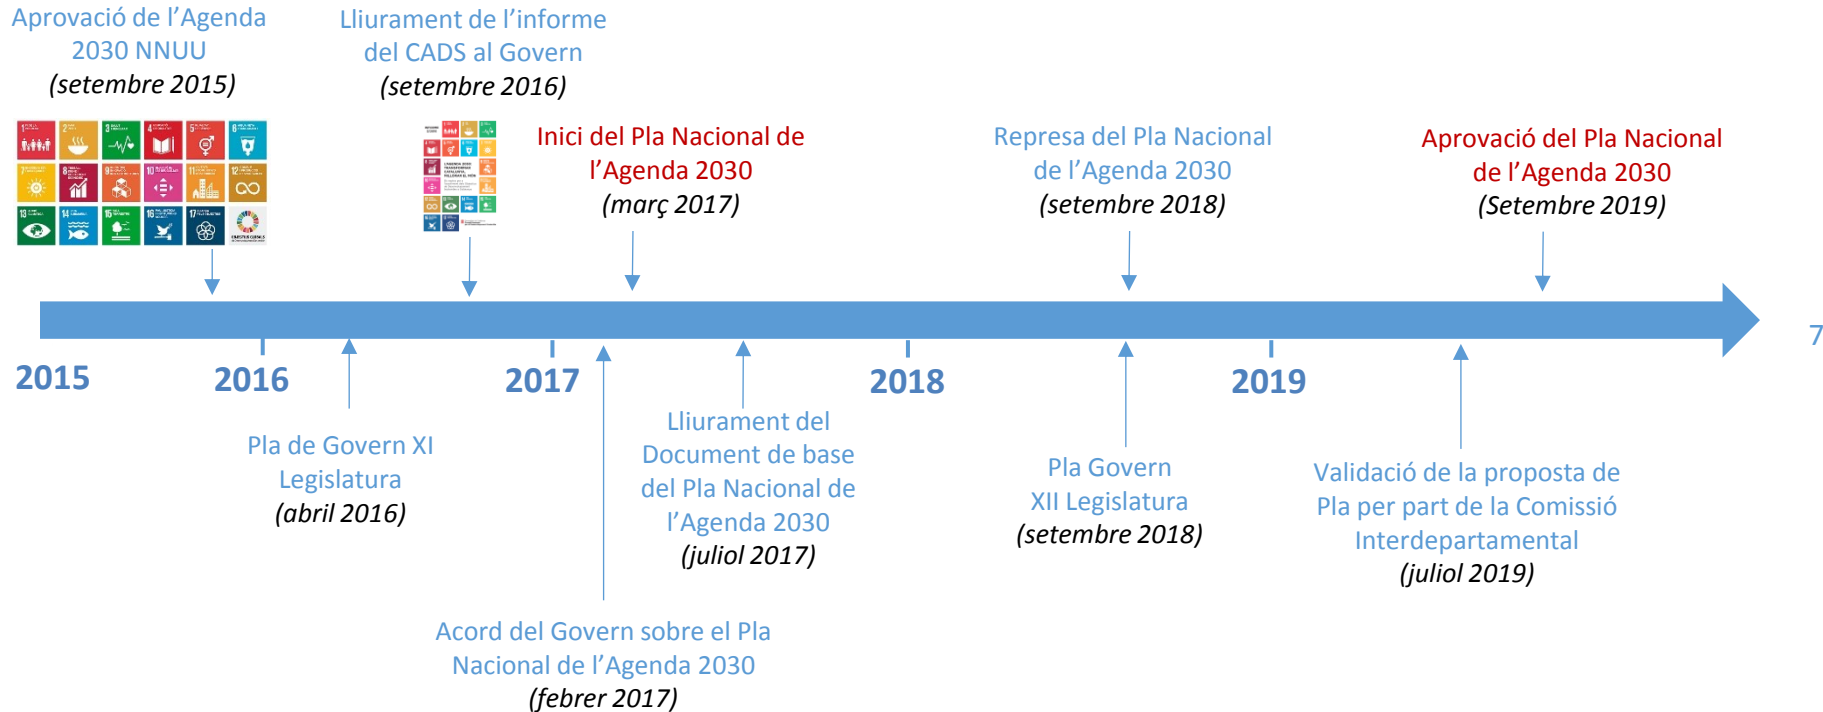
Aprovació de l'Agenda 2030 NNUU
(setembre 2015)

Lliurament de l'informe del CADS al Govern
(setembre 2016)

Inici del Pla Nacional de l'Agenda 2030
(març 2017)

Represa del Pla Nacional de l'Agenda 2030
(setembre 2018)

Aprovació del Pla Nacional de l'Agenda 2030
(Setembre 2019)

2015

2016

2017

2018

2019

7

Pla de Govern XI Legislatura
(abril 2016)

Lliurament del Document de base del Pla Nacional de l'Agenda 2030
(juliol 2017)

Pla Govern XII Legislatura
(setembre 2018)

Validació de la proposta de Pla per part de la Comissió Interdepartamental
(juliol 2019)

Acord del Govern sobre el Pla Nacional de l'Agenda 2030
(febrer 2017)